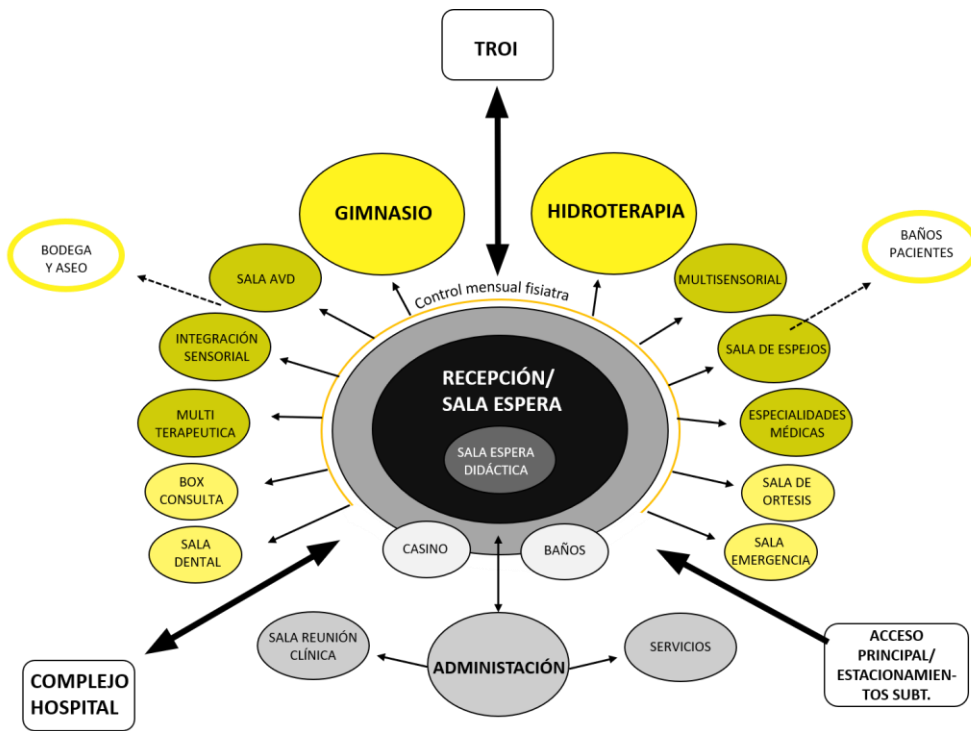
TROI

GIMNASIO

HIDROTERAPIA

BODEGA Y ASEO

SALA AVD

Control mensual fisiatra

MULTISENSORIAL

BAÑOS PACIENTES

INTEGRACIÓN SENSORIAL

SALA DE ESPEJOS

RECEPCIÓN/ SALA ESPERA

MULTI TERAPEUTICA

ESPECIALIDADES MÉDICAS

SALA ESPERA DIDÁCTICA

BOX CONSULTA

SALA DE ORTESIS

SALA DENTAL

CASINO

BAÑOS

SALA EMERGENCIA

SALA REUNIÓN CLÍNICA

ADMINISTACIÓN

SERVICIOS

ACCESO PRINCIPAL/ ESTACIONAMIENTOS SUBT.

COMPLEJO HOSPITAL